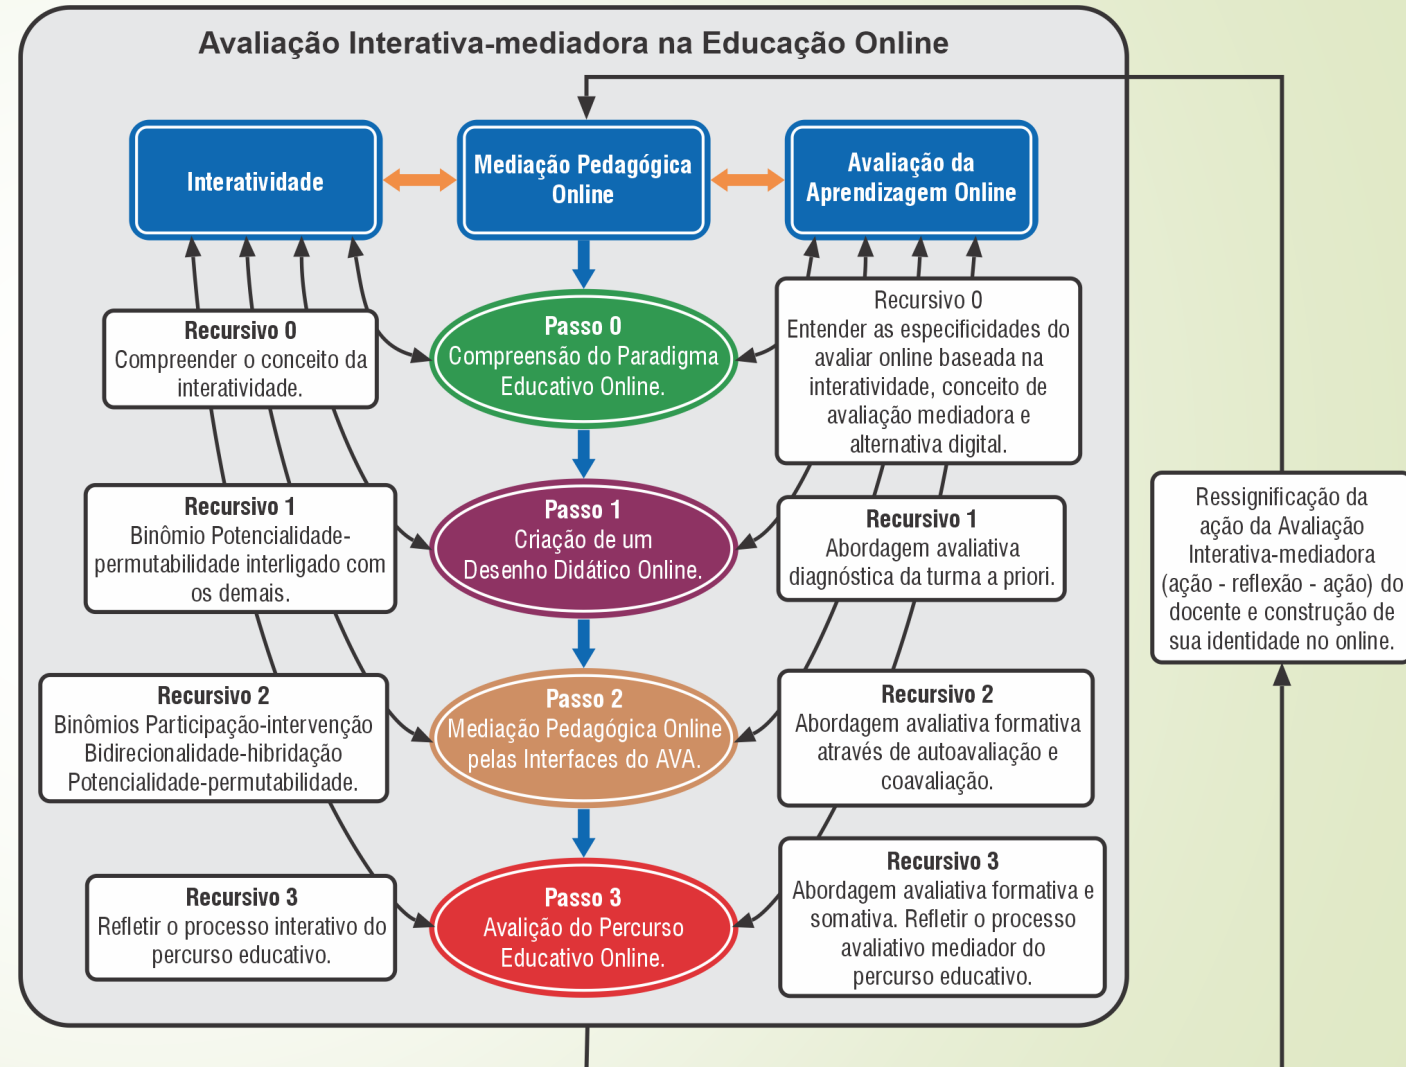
Avaliação Interativa-mediadora na Educação Online

Interatividade

Mediação Pedagógica Online

Avaliação da Aprendizagem Online

Recursivo 0
Compreender o conceito da interatividade.

Passo 0
Compreensão do Paradigma Educativo Online.

Recursivo 0
Entender as especificidades do avaliar online baseada na interatividade, conceito de avaliação mediadora e alternativa digital.

Recursivo 1
Binômio Potencialidade-permutabilidade interligado com os demais.

Passo 1
Criação de um Desenho Didático Online.

Recursivo 1
Abordagem avaliativa diagnóstica da turma a priori.

Ressignificação da ação da Avaliação Interativa-mediadora (ação - reflexão - ação) do docente e construção de sua identidade no online.

Recursivo 2
Binômios Participação-intervenção Bidirecionalidade-hibridação Potencialidade-permutabilidade.

Passo 2
Mediação Pedagógica Online pelas Interfaces do AVA.

Recursivo 2
Abordagem avaliativa formativa através de autoavaliação e coavaliação.

Recursivo 3
Refletir o processo interativo do percurso educativo.

Passo 3
Avalição do Percurso Educativo Online.

Recursivo 3
Abordagem avaliativa formativa e somativa. Refletir o processo avaliativo mediador do percurso educativo.